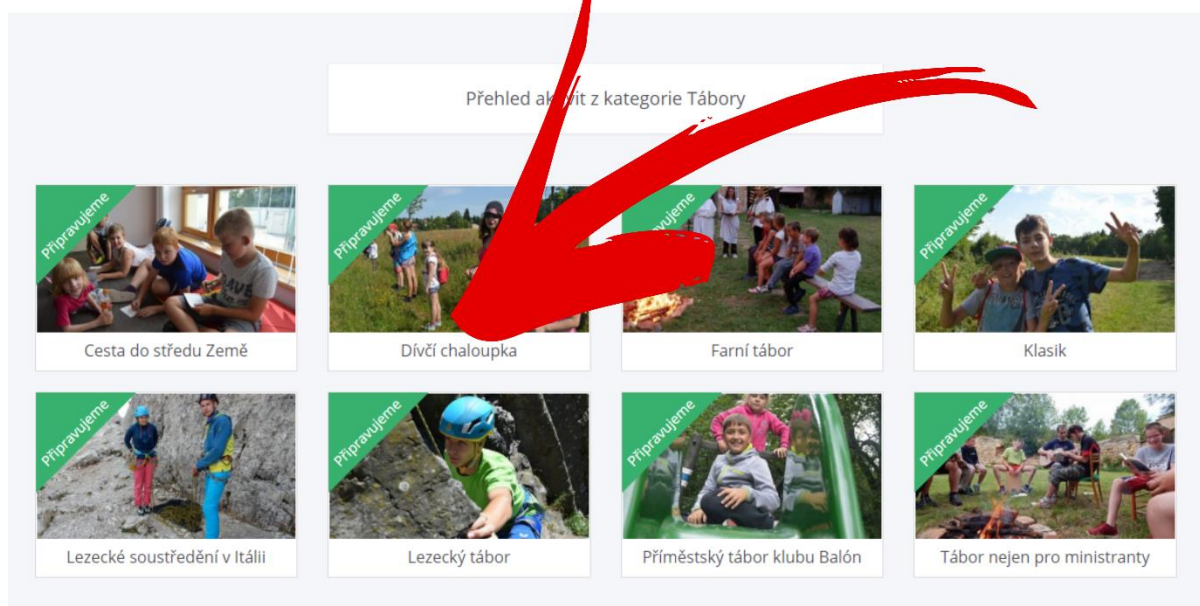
Přehled ak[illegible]vit z kategorie Tábory

Připravujeme
Cesta do středu Země

Připravujeme
Dívčí chaloupka

Připravujeme
Farní tábor

Připravujeme
Klasik

Připravujeme
Lezecké soustředění v Itálii

Připravujeme
Lezecký tábor

Připravujeme
Příměstský tábor klubu Balón

Připravujeme
Tábor nejen pro ministranty